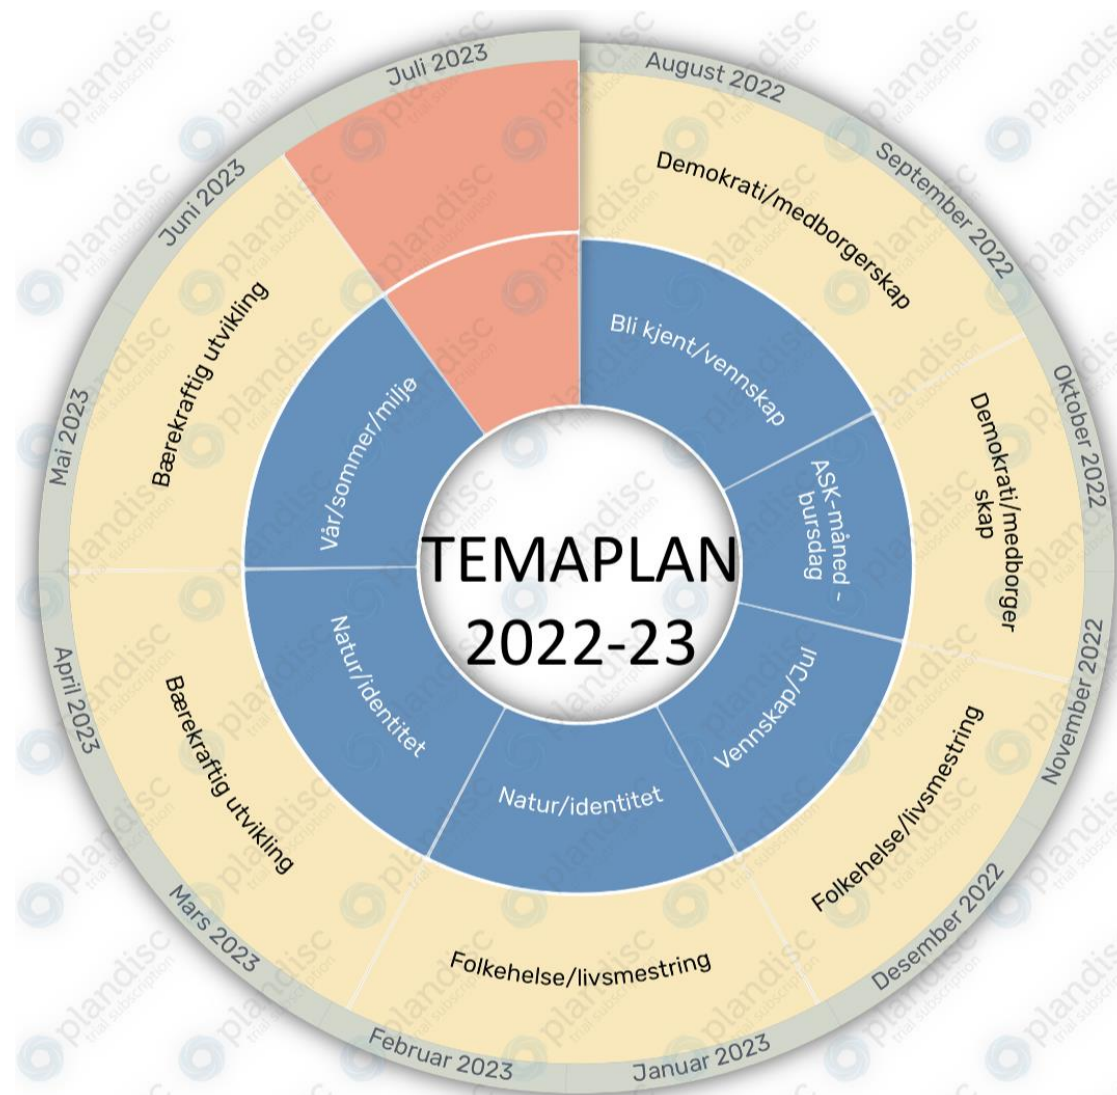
TEMAPLAN
2022-23

August 2022
September 2022
Oktober 2022
November 2022
Desember 2022
Januar 2023
Februar 2023
Mars 2023
April 2023
Mai 2023
Juni 2023
Juli 2023

Demokrati/medborgerskap
Demokrati/medborger skap
Folkehelse/livsmestring
Folkehelse/livsmestring
Bærekraftig utvikling
Bærekraftig utvikling

Bli kjent/vennskap
ASK-måned - bursdag
Vennskap/Jul
Natur/identitet
Natur/identitet
Vår/sommer/miljø

plandisc
trial subscription